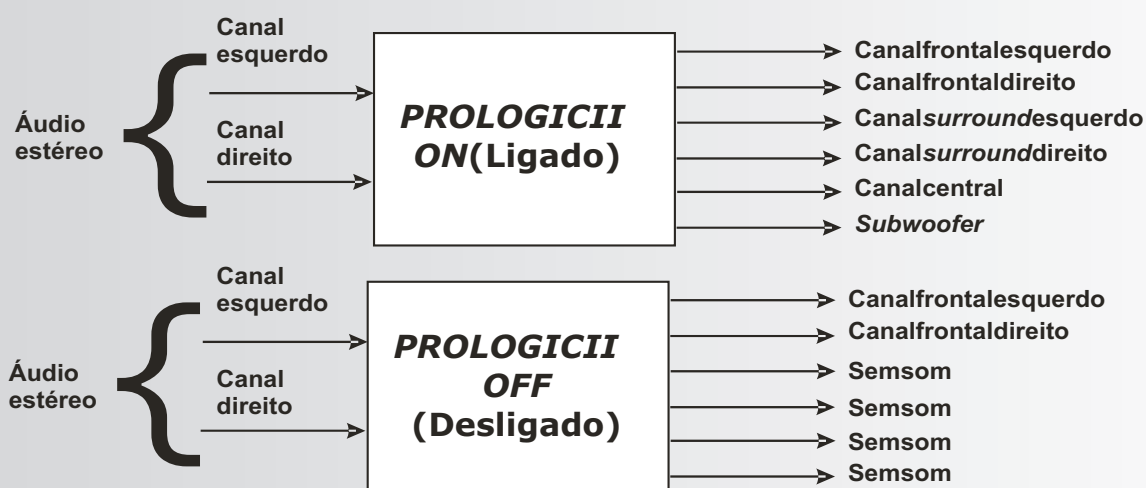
Canal esquerdo

Canal direito

Áudio estéreo

PROLOGICII ON(Ligado)

Canalfrontalesquerdo
Canalfrontaldireito
Canalsurroundesquerdo
Canalsurrounddireito
Canalcentral
Subwoofer

Canal esquerdo

Canal direito

Áudio estéreo

PROLOGICII OFF (Desligado)

Canalfrontalesquerdo
Canalfrontaldireito
Semsom
Semsom
Semsom
Semsom